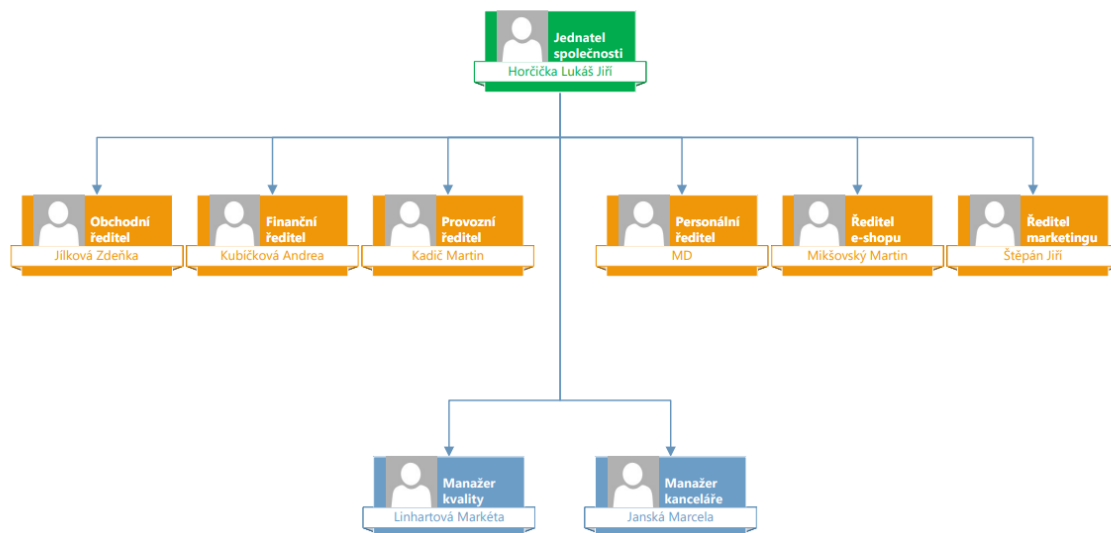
Jednatel společnosti
Horčička Lukáš Jiří

Obchodní ředitel
Jílková Zdeňka

Finanční ředitel
Kubíčková Andrea

Provozní ředitel
Kadič Martin

Personální ředitel
MD

Ředitel e-shopu
Mikšovský Martin

Ředitel marketingu
Štěpán Jiří

Manažer kvality
Linhartová Markéta

Manažer kanceláře
Janská Marcela